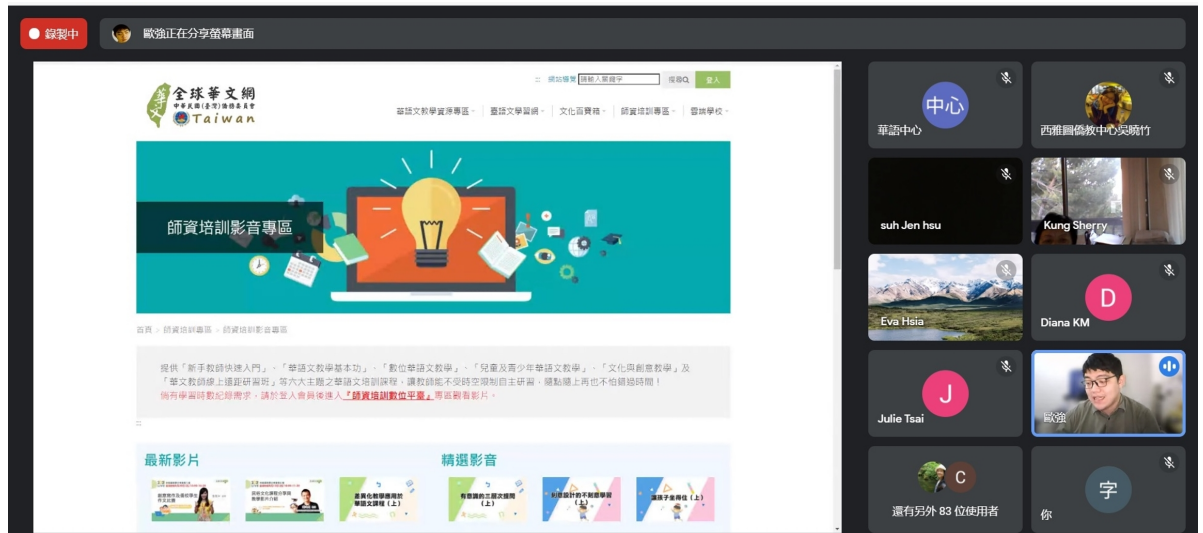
錄製中

歐強正在分享螢幕畫面

華 全球華文網 中華民國(臺灣)僑務委員會 Taiwan

網站導覽 請輸入關鍵字 搜尋 登入

華語文教學資源專區 臺語文學習網 文化百寶箱 師資培訓專區 僑民學校

師資培訓影音專區

首頁 > 師資培訓專區 > 師資培訓影音專區

提供「新手教師快速入門」、「華語文教學基本功」、「數位華語文教學」、「兒童及青少年華語文教學」、「文化與創意教學」及「華文教師線上遠距研習班」等六大主題之華語文培訓課程，讓教師能不受時空限制自主研習，隨點隨上再也不怕錯過時間！
倘有學習時數紀錄需求，請於登入會員後進入「師資培訓數位平臺」專區觀看影片。

最新影片

差異化教學應用於華語文課程（上）

精選影音

有意識的三語文提問（上）

影像設計的不能思學習

讓孩子全得住（上）

中心
華語中心

西雅圖僑教中心吳曉竹

suh Jen hsu

Kung Sherry

Eva Hsia

D
Diana KM

J
Julie Tsai

歐強

C
還有另外 83 位使用者

字
你